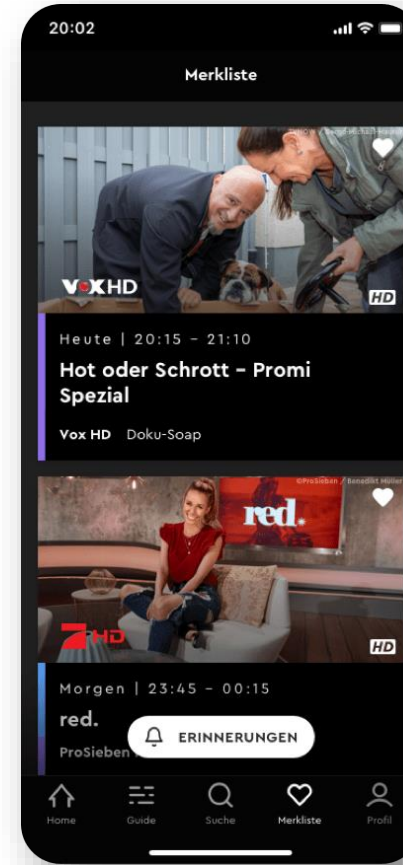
20:02

Merkliste

VOX HD
HD

Heute | 20:15 - 21:10

Hot oder Schrott - Promi Spezial

Vox HD Doku-Soap

©ProSieben / Benedikt Müller
red.
HD

Morgen | 23:45 - 00:15

red.

ProSieben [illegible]

ERINNERUNGEN

Home
Guide
Suche
Merkliste
Profil